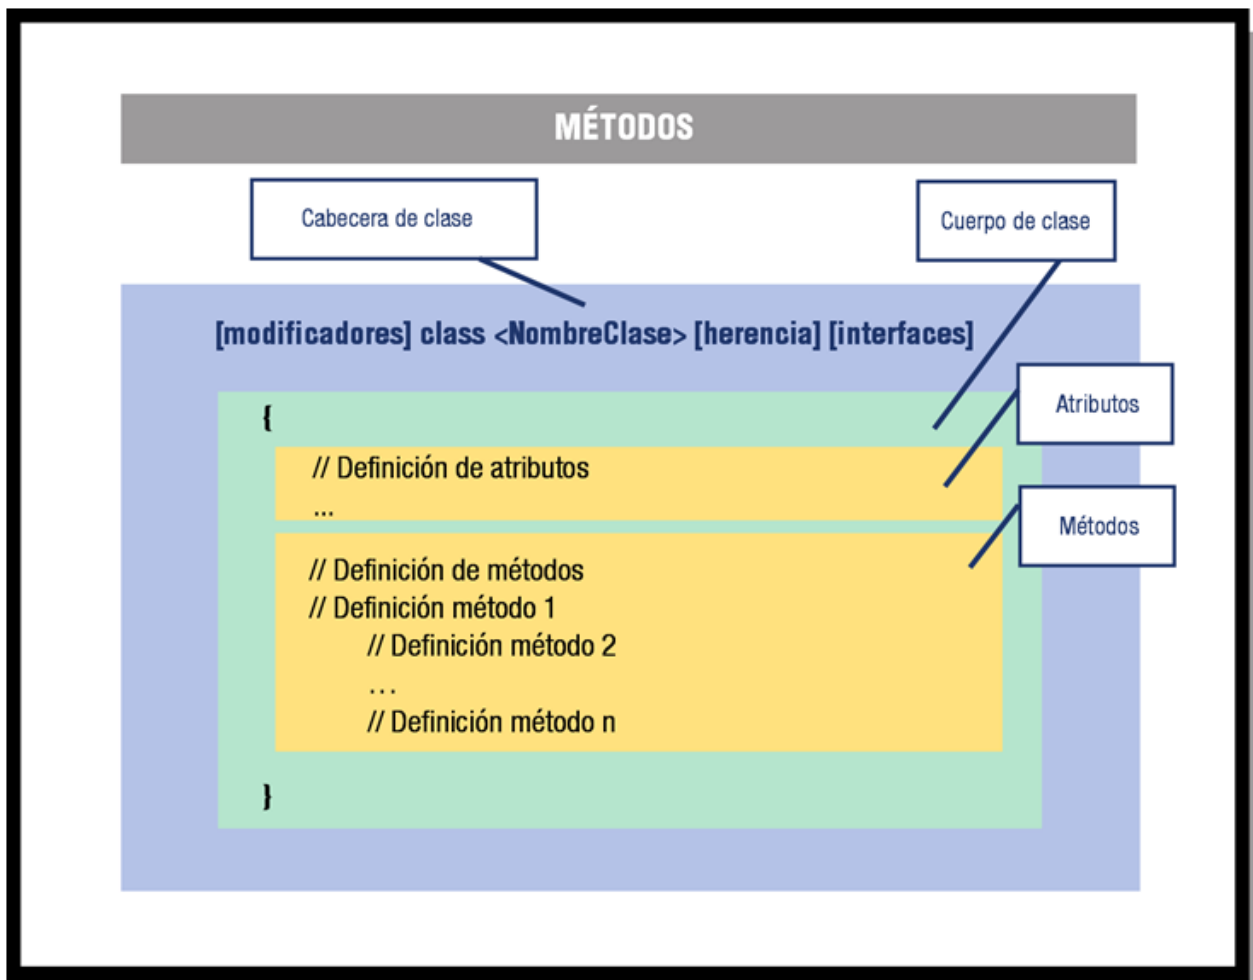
MÉTODOS

Cabecera de clase

Cuerpo de clase

[modificadores] class <NombreClase> [herencia] [interfaces]

{

Atributos

// Definición de atributos
...

Métodos

// Definición de métodos
// Definición método 1
// Definición método 2
…
// Definición método n

}